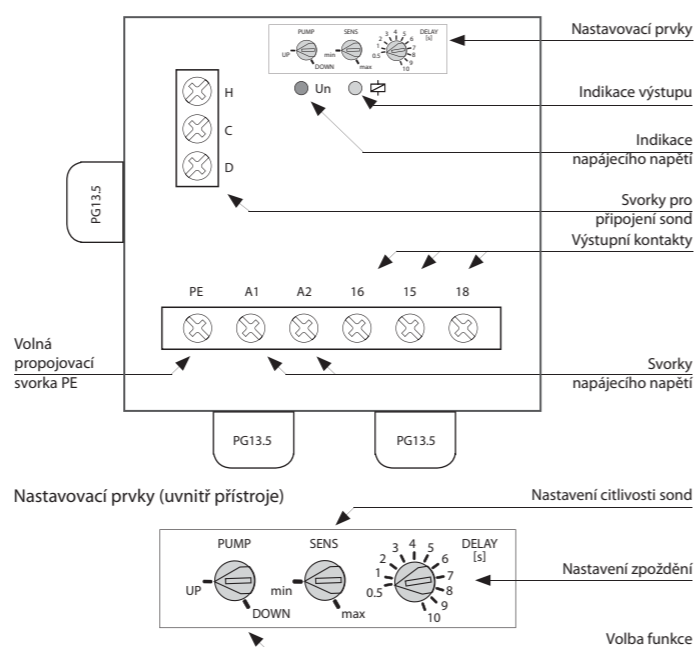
PUMP
UP
DOWN
SENS
min
max
DELAY
[s]
0.5 1 2 3 4 5 6 7 8 9 10

Nastavovací prvky

Un

Indikace výstupu

Indikace napájecího napětí

H
C
D

PG13.5

Svorky pro připojení sond

Výstupní kontakty

PE A1 A2 16 15 18

Volná propojovací svorka PE

Svorky napájecího napětí

PG13.5
PG13.5

Nastavovací prvky (uvnitř přístroje)

Nastavení citlivosti sond

PUMP
UP
DOWN
SENS
min
max
DELAY
[s]
0.5 1 2 3 4 5 6 7 8 9 10

Nastavení zpoždění

Volba funkce